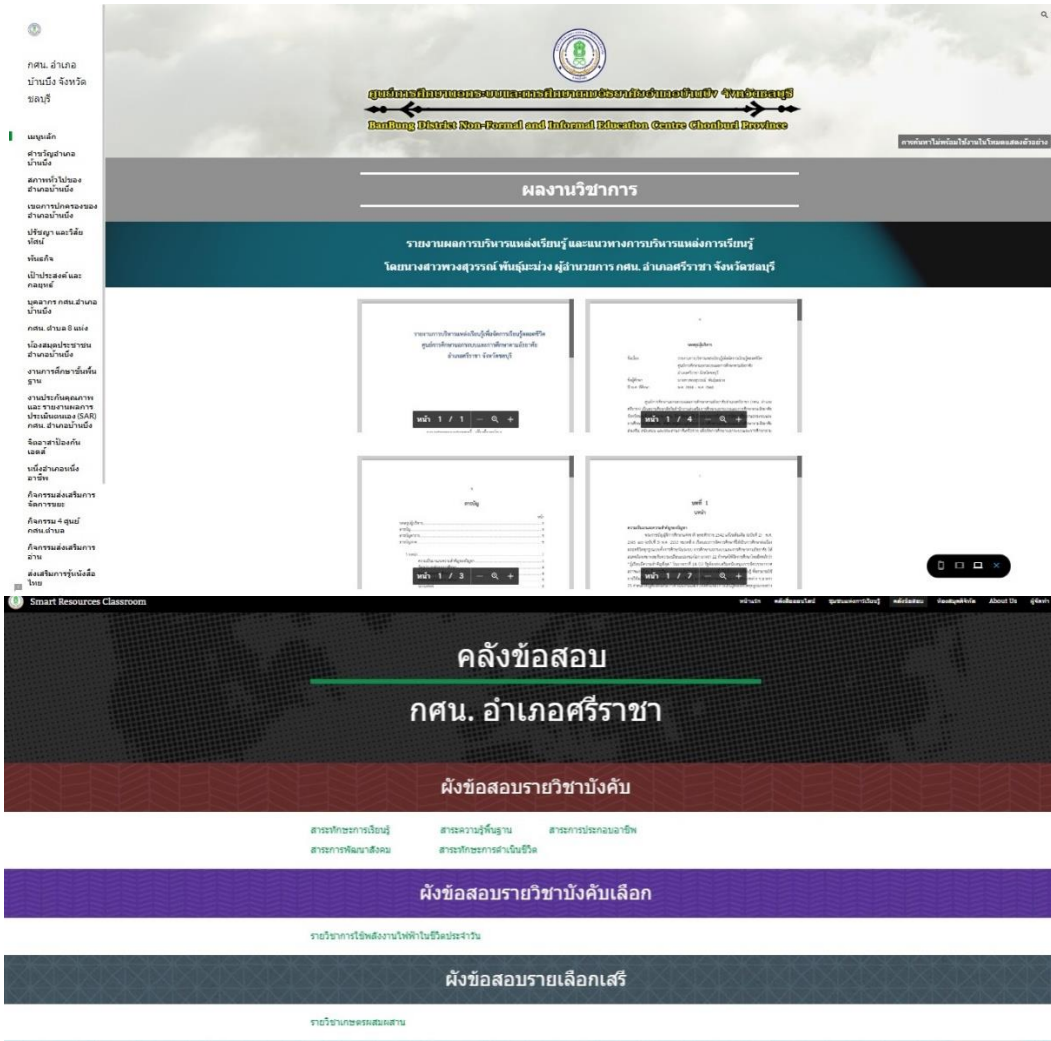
กศน. อำเภอบ้านบึง จังหวัดชลบุรี

เมนูหลัก
สำคัญอำเภอบ้านบึง
สภาพทั่วไปของอำเภอบ้านบึง
เขตการปกครองของอำเภอบ้านบึง
ปรัชญา และวิสัยทัศน์
พันธกิจ
เป้าประสงค์และกลยุทธ์
บุคลากร กศน.อำเภอบ้านบึง
กศน.ตำบล 8 แห่ง
ห้องสมุดประชาชนอำเภอบ้านบึง
งานการศึกษาขั้นพื้นฐาน
งานประกันคุณภาพและรายงานผลการประเมินตนเอง (SAR) กศน. อำเภอบ้านบึง
จิตอาสาป้องกันเอดส์
หนึ่งอำเภอหนึ่งอาชีพ
กิจกรรมส่งเสริมการจัดการขยะ
กิจกรรม 4 ศูนย์ กศน.ตำบล
กิจกรรมส่งเสริมการอ่าน
ส่งเสริมการรู้หนังสือไทย

ศูนย์การศึกษานอกระบบและการศึกษาตามอัธยาศัยอำเภอบ้านบึง จังหวัดชลบุรี
BanBung District Non-Formal and Informal Education Centre Chonburi Province

การค้นหาไม่พร้อมใช้งานในโหมดแสดงตัวอย่าง

ผลงานวิชาการ

รายงานผลการบริหารแหล่งเรียนรู้ และแนวทางการบริหารแหล่งการเรียนรู้
โดยนางสาวพวงสุวรรณ์ พันธุ์มะม่วง ผู้อำนวยการ กศน. อำเภอศรีราชา จังหวัดชลบุรี

หน้า 1 / 1
หน้า 1 / 4
หน้า 1 / 3
หน้า 1 / 7

Smart Resources Classroom
หน้าแรก About Us

คลังข้อสอบ
กศน. อำเภอศรีราชา

ผังข้อสอบรายวิชาบังคับ
สาระทักษะการเรียนรู้ สาระความรู้พื้นฐาน สาระการประกอบอาชีพ
สาระการพัฒนาสังคม สาระทักษะการดำเนินชีวิต

ผังข้อสอบรายวิชาบังคับเลือก
รายวิชาการใช้พลังงานไฟฟ้าในชีวิตประจำวัน

ผังข้อสอบรายเลือกเสรี
รายวิชาเกษตรผสมผสาน